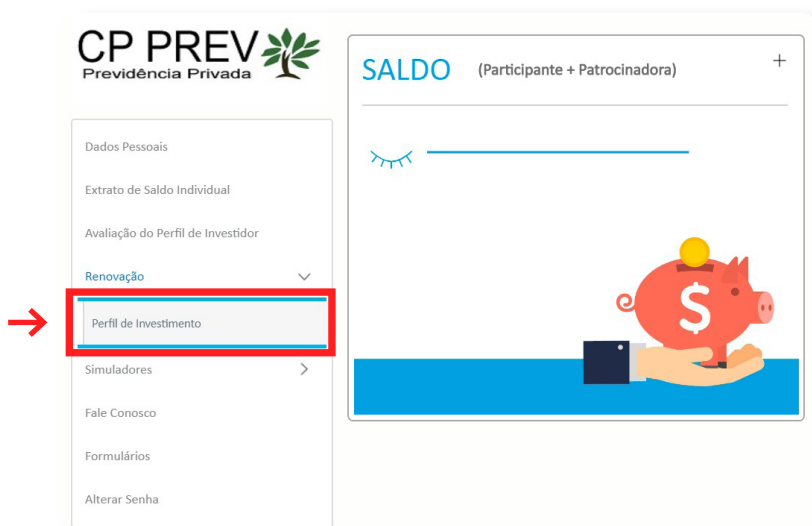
CP PREV
Previdência Privada

Dados Pessoais

Extrato de Saldo Individual

Avaliação do Perfil de Investidor

Renovação

Perfil de Investimento

Simuladores

Fale Conosco

Formulários

Alterar Senha

SALDO (Participante + Patrocinadora)

+

$